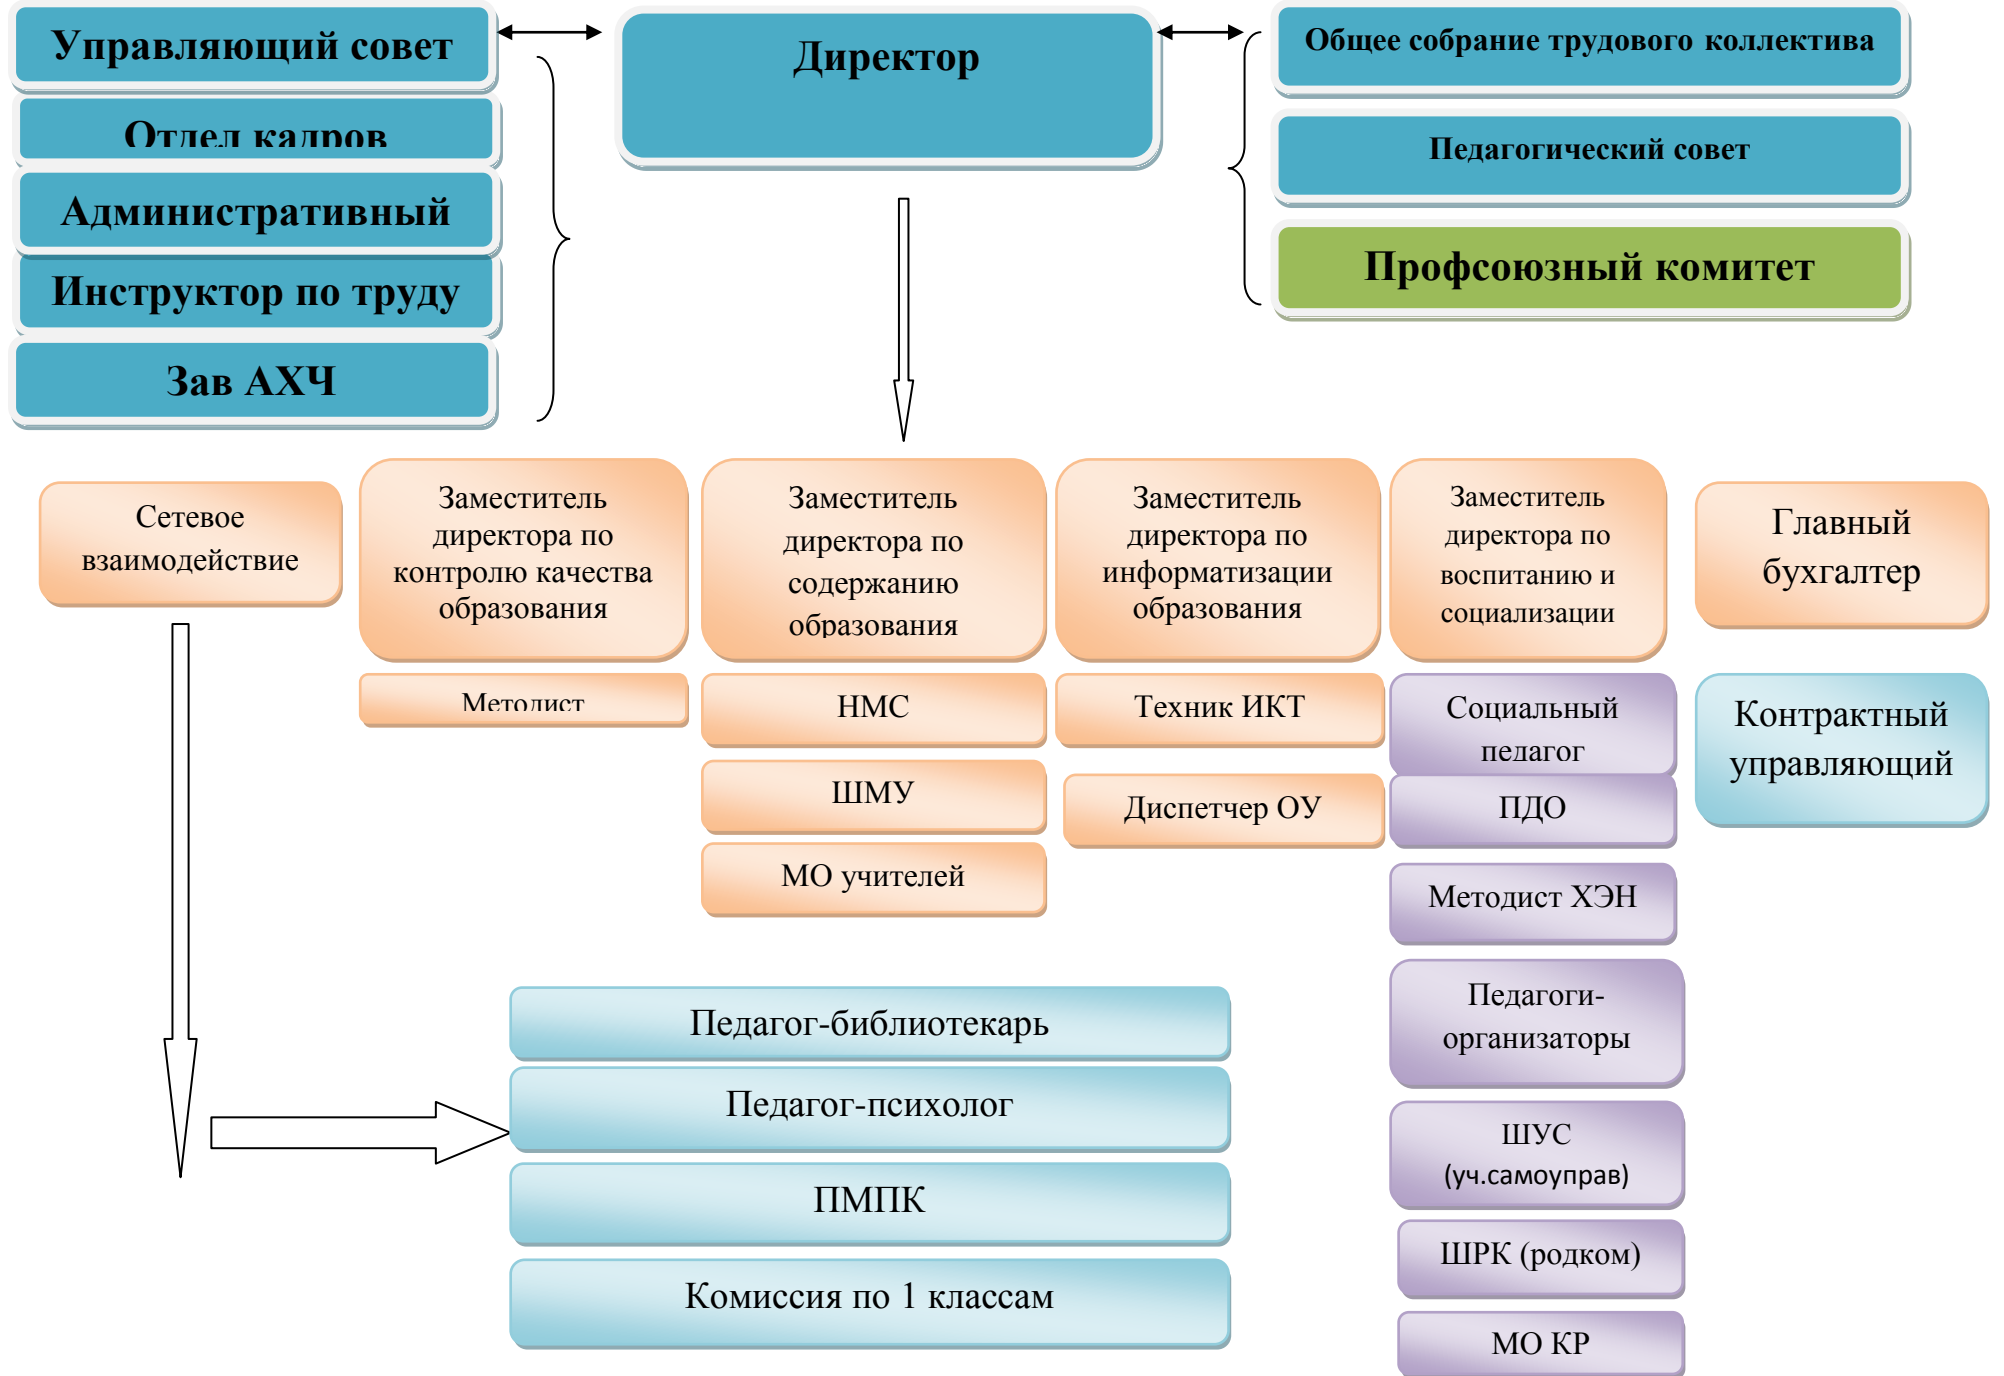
Управляющий совет

Отдел кадров

Административный

Инструктор по труду

Зав АХЧ

Директор

Общее собрание трудового коллектива

Педагогический совет

Профсоюзный комитет

Сетевое взаимодействие

Заместитель директора по контролю качества образования

Методист

Заместитель директора по содержанию образования

НМС

ШМУ

МО учителей

Заместитель директора по информатизации образования

Техник ИКТ

Диспетчер ОУ

Заместитель директора по воспитанию и социализации

Социальный педагог

ПДО

Методист ХЭН

Педагоги-организаторы

ШУС (уч.самоуправ)

ШРК (родком)

МО КР

Главный бухгалтер

Контрактный управляющий

Педагог-библиотекарь

Педагог-психолог

ПМПК

Комиссия по 1 классам